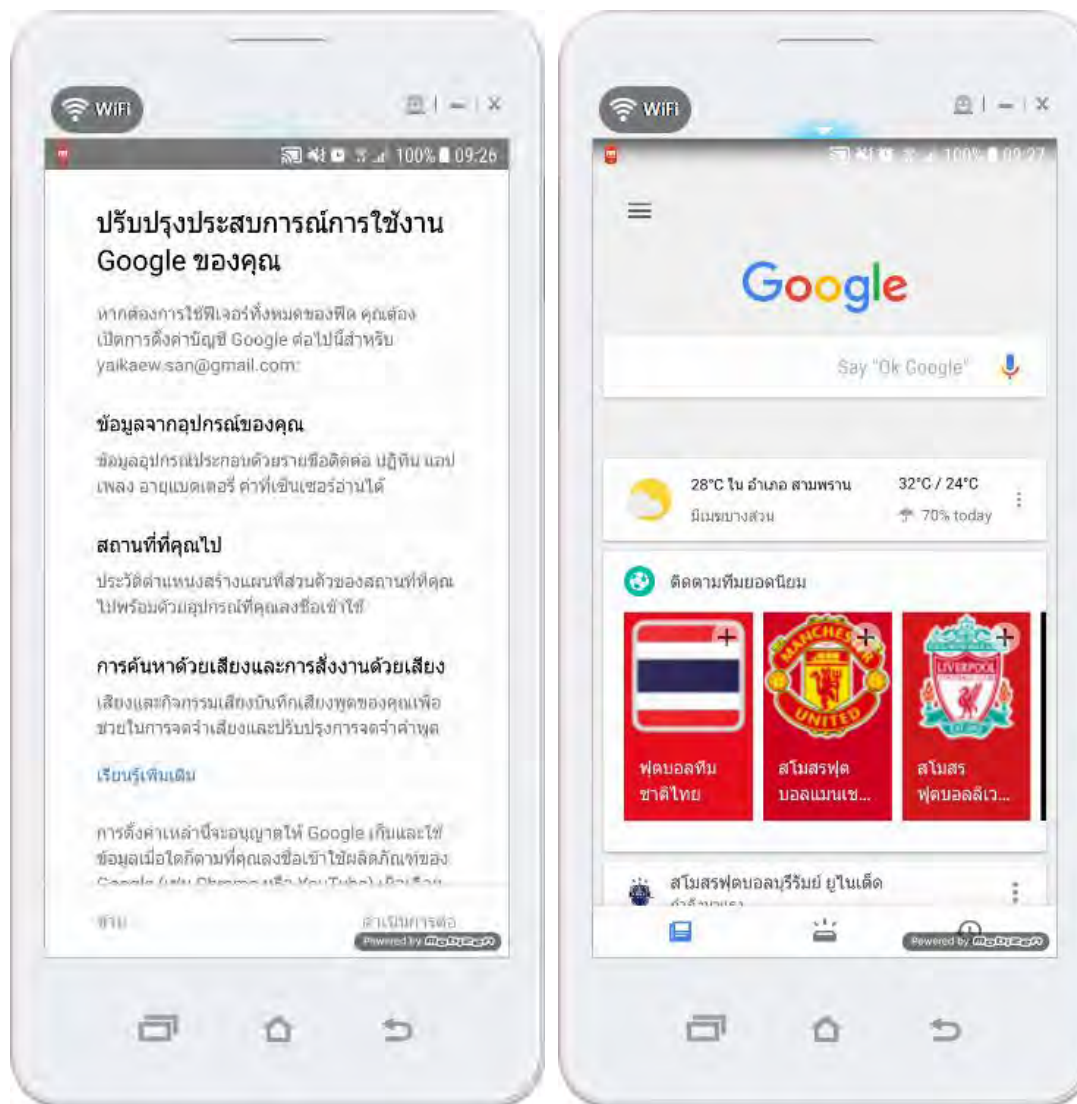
WiFi

100% 09:26

ปรับปรุงประสบการณ์การใช้งาน Google ของคุณ

หากต้องการใช้ฟีเจอร์ทั้งหมดของฟีด คุณต้องเปิดการตั้งค่าบัญชี Google ต่อไปนี้สำหรับ yaikaew.san@gmail.com:

ข้อมูลจากอุปกรณ์ของคุณ

ข้อมูลอุปกรณ์ประกอบด้วยรายชื่อติดต่อ ปฏิทิน แอป เพลง อายุแบตเตอรี่ ค่าที่เซ็นเซอร์อ่านได้

สถานที่ที่คุณไป

ประวัติตำแหน่งสร้างแผนที่ส่วนตัวของสถานที่ที่คุณไปพร้อมด้วยอุปกรณ์ที่คุณลงชื่อเข้าใช้

การค้นหาด้วยเสียงและการสั่งงานด้วยเสียง

เสียงและกิจกรรมเสียงบันทึกเสียงพูดของคุณเพื่อช่วยในการจดจำเสียงและปรับปรุงการจดจำคำพูด

เรียนรู้เพิ่มเติม

การตั้งค่าเหล่านี้จะอนุญาตให้ Google เก็บและใช้ข้อมูลเมื่อใดก็ตามที่คุณลงชื่อเข้าใช้ผลิตภัณฑ์ของ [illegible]

ข้าม

ดำเนินการต่อ

Powered by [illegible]

WiFi

100% 09:27

Google

Say "Ok Google"

28°C ใน อำเภอ สามพราน
มีเมฆบางส่วน
32°C / 24°C
70% today

ติดตามทีมยอดนิยม

ฟุตบอลทีมชาติไทย

สโมสรฟุตบอลแมนเช...

สโมสรฟุตบอลลิเว...

MANCHESTER UNITED

LIVERPOOL

สโมสรฟุตบอลบุรีรัมย์ ยูไนเต็ด

Powered by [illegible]